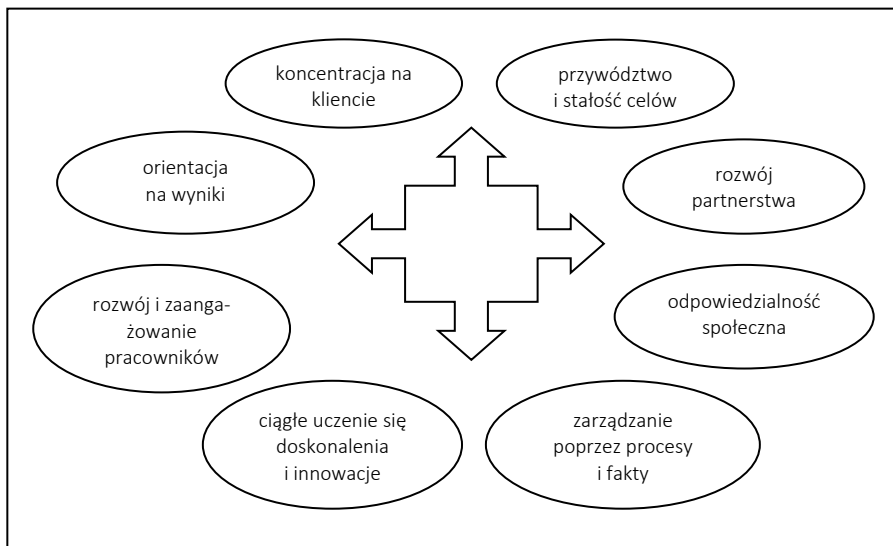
koncentracja na kliencie

przywództwo i stałość celów

orientacja na wyniki

rozwój partnerstwa

rozwój i zaangażowanie pracowników

odpowiedzialność społeczna

ciągłe uczenie się doskonalenia i innowacje

zarządzanie poprzez procesy i fakty